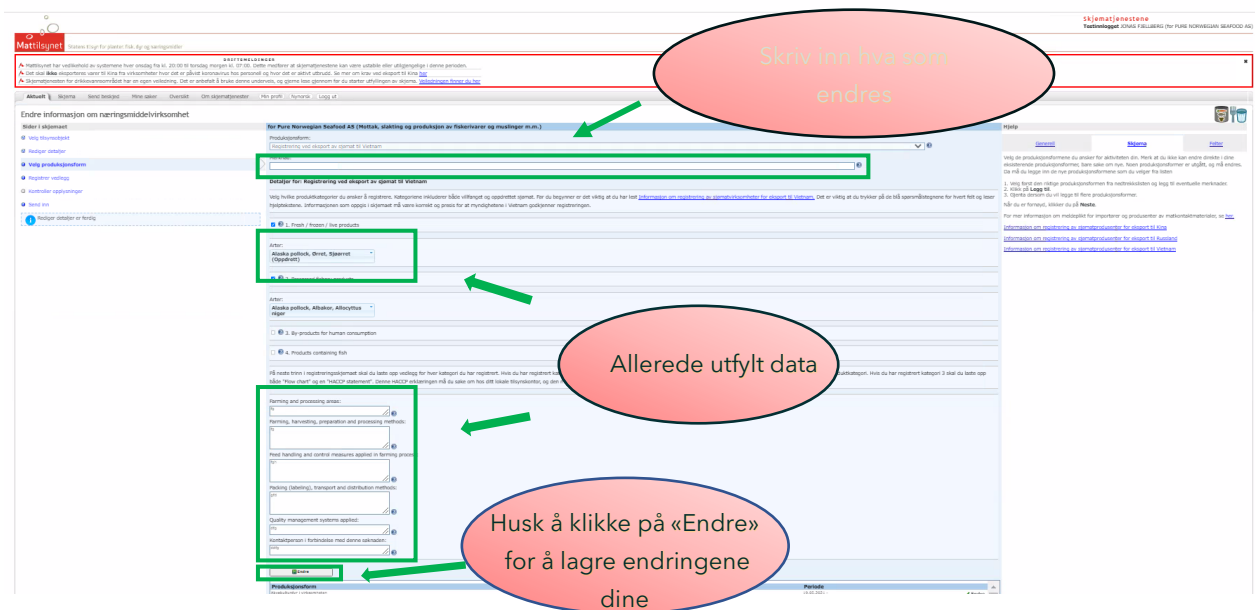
Mattilsynet
Statens tilsyn for planter, fisk, dyr og næringsmidler

Skjematjenestene
Testinnlogget JONAS FJELLBERG (for PURE NORWEGIAN SEAFOOD AS)

DRIFTSMELDINGER
Mattilsynet har vedlikehold av systemene hver onsdag fra kl. 20:00 til torsdag morgen kl. 07:00. Dette medfører at skjematjenestene kan være ustabile eller utilgjengelige i denne perioden.
Det skal ikke eksporteres varer til Kina fra virksomheter hvor det er påvist koronavirus hos personell og hvor det er aktivt utbrudd. Se mer om krav ved eksport til Kina her
Skjematjenesten for erklæringsområdet har en egen veiledning. Det er anbefalt å bruke denne underveis, og gjerne lese gjennom før du starter utfyllingen av skjema. Veiledningen finner du her

Aktuelt | Skjema | Send beskjed | Mine saker | Oversikt | Om skjematjenester | Min profil | Nyheter | Logg ut

Endre informasjon om næringsmiddelvirksomhet

Steder i skjemaet
Velg tilsynsobjekt
Rediger detaljer
Velg produksjonsform
Registrer vedlegg
Kontroller opplysninger
Send inn
Rediger detaljer er ferdig

for Pure Norwegian Seafood AS (Mottak, slakting og produksjon av fiskerivarer og muslinger m.m.)
Produksjonsform:
Registrering ved eksport av sjømat til Vietnam
Merknad:

Detaljer for: Registrering ved eksport av sjømat til Vietnam

Velg hvilke produktkategorier du ønsker å registrere. Kategoriene inkluderer både villfanget og oppdrettet sjømat. For du begynner er det viktig at du har lest Informasjon om registrering av sjømatvirksomheter for eksport til Vietnam. Det er viktig at du trykker på de blå spørsmålstegnene for hvert felt og leser hjelpeteksten. Informasjonen som oppgis i skjemaet må være korrekt og presis for at myndighetene i Vietnam godkjenner registreringen.

1. Fresh / frozen / live products
Arter:
Alaska pollock, Ørret, Sjøørret (Oppdrett)
2. Processed fishery products
Arter:
Alaska pollock, Albakor, Allocyttus niger
3. By-products for human consumption
4. Products containing fish

På neste trinn i registreringsskjemaet skal du laste opp vedlegg for hver kategori du har registrert. Hvis du har registrert ka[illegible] produktkategori. Hvis du har registrert kategori 2 skal du laste opp både "Flow chart" og en "HACCP statement". Denne HACCP erklæringen må du søke om hos ditt lokale tilsynskontor, og den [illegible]

Farming and processing areas:
Farming, harvesting, preparation and processing methods:
Feed handling and control measures applied in farming proces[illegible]
Packing (labeling), transport and distribution methods:
Quality management systems applied:
Kontaktperson i forbindelse med denne saknaden:

Endre

Produksjonsform | Periode

Hjelp
Generell | Skjema | Felter
Velg de produksjonsformene du ønsker for aktiviteten din. Merk at du ikke kan endre direkte i dine eksisterende produksjonsformer, bare saker som nye. Noen produksjonsformer er utgått, og må endres. Da må du legge inn de nye produksjonsformene som du velger fra listen
1. Velg først den riktige produksjonsformen fra nedtrekkslisten og legg til eventuelle merknader.
2. Klikk på Legg til.
3. Gjenta stegene du vil legge til flere produksjonsformer.
Når du er ferdig, klikker du på Neste.
For mer informasjon om meldeplikt for importører og produsenter av matkontaktmaterialer, se her.
Informasjon om registrering av sjømatprodusenter for eksport til Kina
Informasjon om registrering av sjømatprodusenter for eksport til Russland
Informasjon om registrering av sjømatprodusenter for eksport til Vietnam

Skriv inn hva som endres

Allerede utfylt data

Husk å klikke på «Endre» for å lagre endringene dine